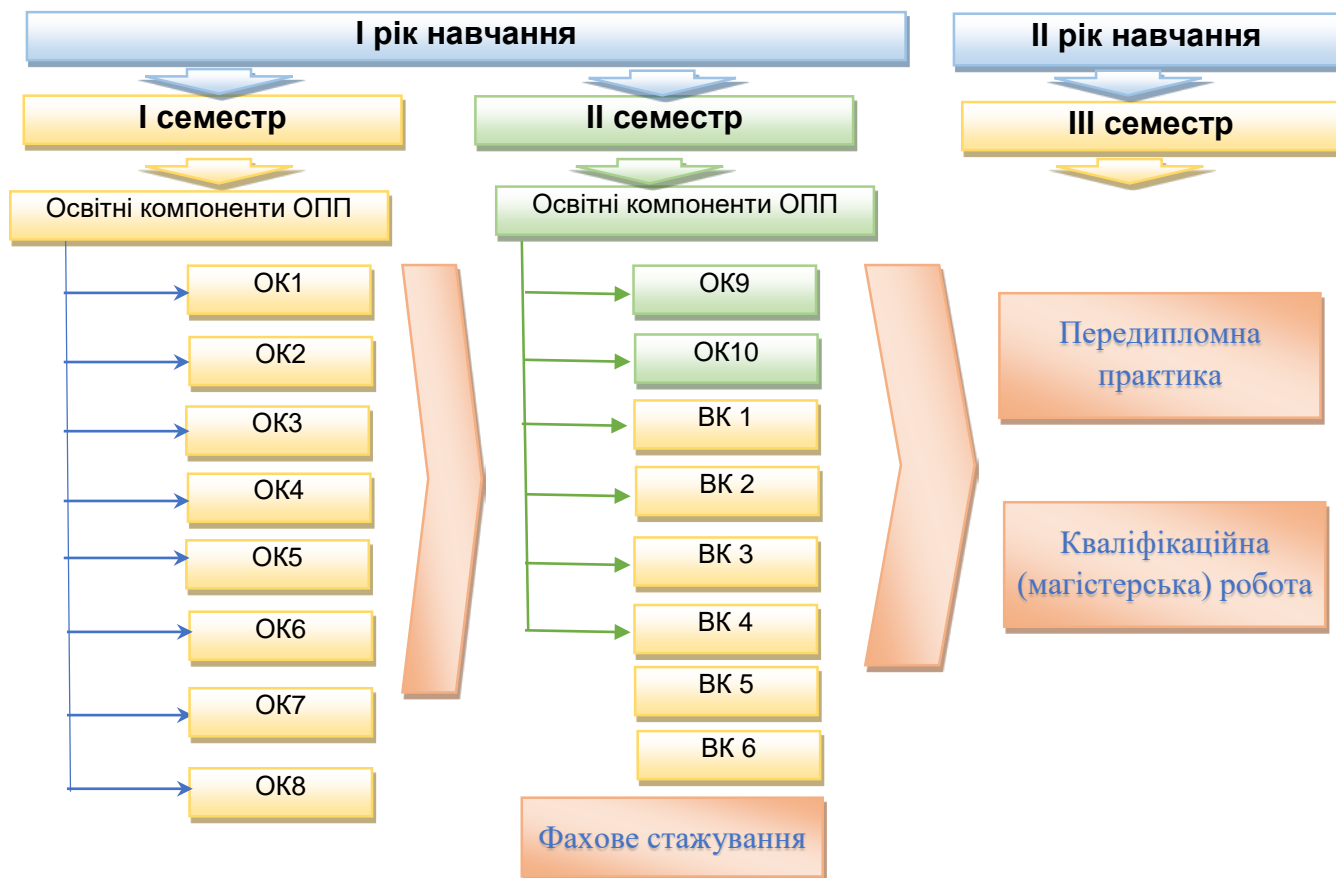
І рік навчання

ІІ рік навчання

І семестр

ІІ семестр

ІІІ семестр

Освітні компоненти ОПП

Освітні компоненти ОПП

ОК1

ОК2

ОК3

ОК4

ОК5

ОК6

ОК7

ОК8

ОК9

ОК10

ВК 1

ВК 2

ВК 3

ВК 4

ВК 5

ВК 6

Фахове стажування

Передипломна практика

Кваліфікаційна (магістерська) робота